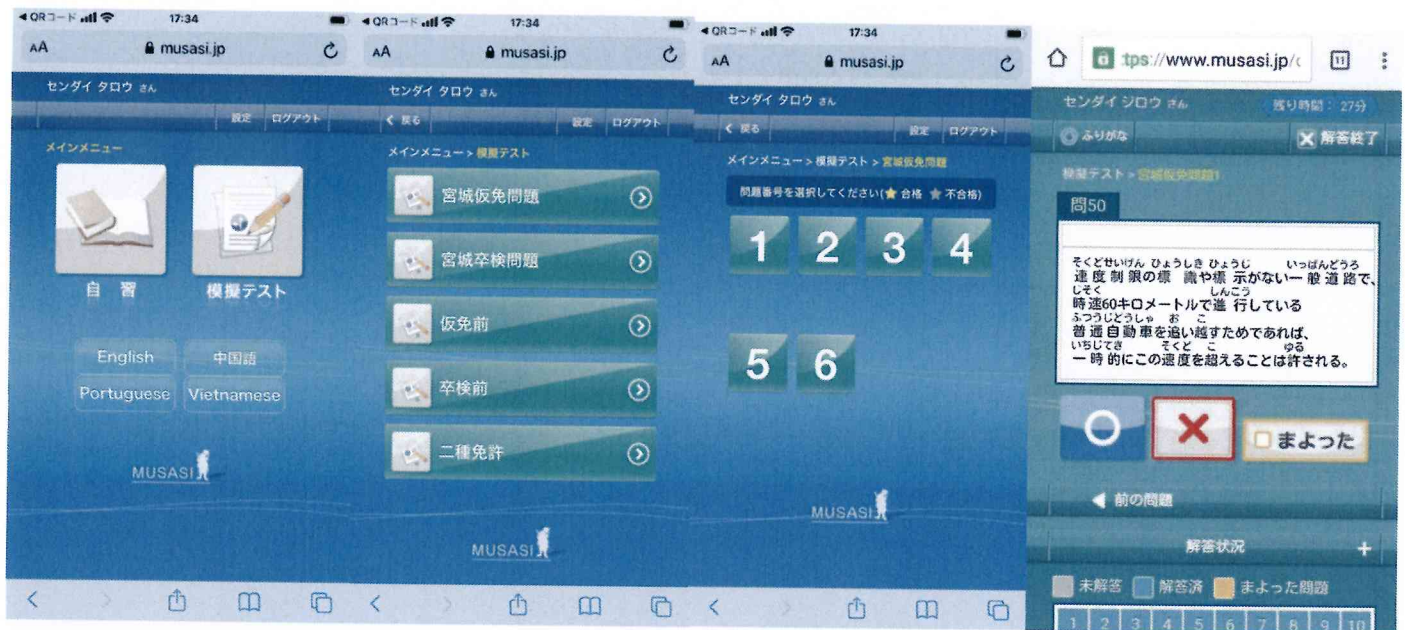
◀ QRコード 17:34
AA musasi.jp
センダイ タロウ さん
設定 ログアウト
メインメニュー
自 習
模擬テスト
English
中国語
Portuguese
Vietnamese
MUSASI

◀ QRコード 17:34
AA musasi.jp
センダイ タロウ さん
< 戻る
設定 ログアウト
メインメニュー > 模擬テスト
宮城仮免問題
宮城卒検問題
仮免前
卒検前
二種免許
MUSASI

◀ QRコード 17:34
AA musasi.jp
センダイ タロウ さん
< 戻る
設定 ログアウト
メインメニュー > 模擬テスト > 宮城仮免問題
問題番号を選択してください(★ 合格 ★ 不合格)
1
2
3
4
5
6
MUSASI

tps://www.musasi.jp/c
11
センダイ ジロウ さん
残り時間：27分
ふりがな
解答終了
模擬テスト > 宮城仮免問題1
問50
そくどせいげん ひょうしき ひょうじ いっぱんどうろ
速度制限の標識や標示がない一般道路で、
じそく しんこう
時速60キロメートルで進行している
ふつうじどうしゃ お こ
普通自動車を追い越すためであれば、
いちじてき そくど こ ゆる
一時的にこの速度を超えることは許される。
○
×
まよった
前の問題
解答状況
+
未解答
解答済
まよった問題
1 2 3 4 5 6 7 8 9 10